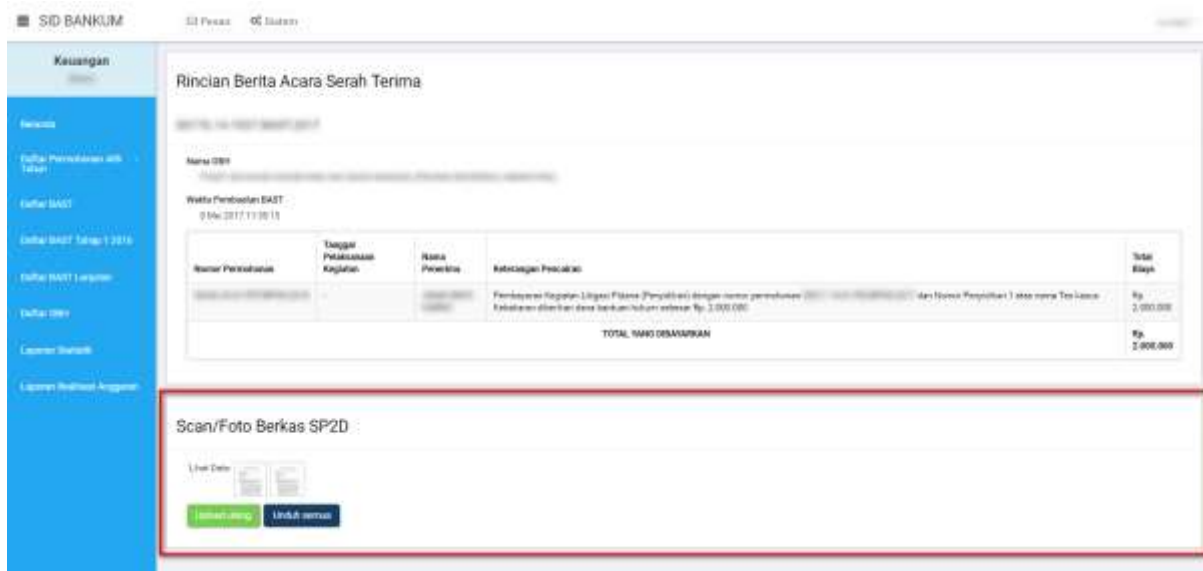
SID BANKUM

SI Pesan Sistem

Keuangan

Beranda

Daftar Permohonan Tahap

Daftar BAST

Daftar BAST Tahap 1 2016

Daftar BAST Lanjutan

Daftar OBH

Laporan Statistik

Laporan Realisasi Anggaran

Rincian Berita Acara Serah Terima

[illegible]

Nama OBH

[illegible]

Waktu Pembuatan BAST

8 Mei 2017 11:30:15

| Nomor Permohonan | Tanggal Pelaksanaan Kegiatan | Nama Penerima | Keterangan Pencairan | Total Biaya |
|---|---|---|---|---|
| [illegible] | - | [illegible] | Pembayaran Kegiatan Litigasi Pidana (Penyidikan) dengan nomor permohonan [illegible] dan Nomor Penyidikan 1 atas nama Tes kasus Kebakaran diberikan dana bantuan hukum sebesar Rp. 2.000.000 | Rp. 2.000.000 |
| TOTAL YANG DIBAYARKAN | | | | Rp. 2.000.000 |

Scan/Foto Berkas SP2D

Lihat Data

Unggah ulang Unduh semua